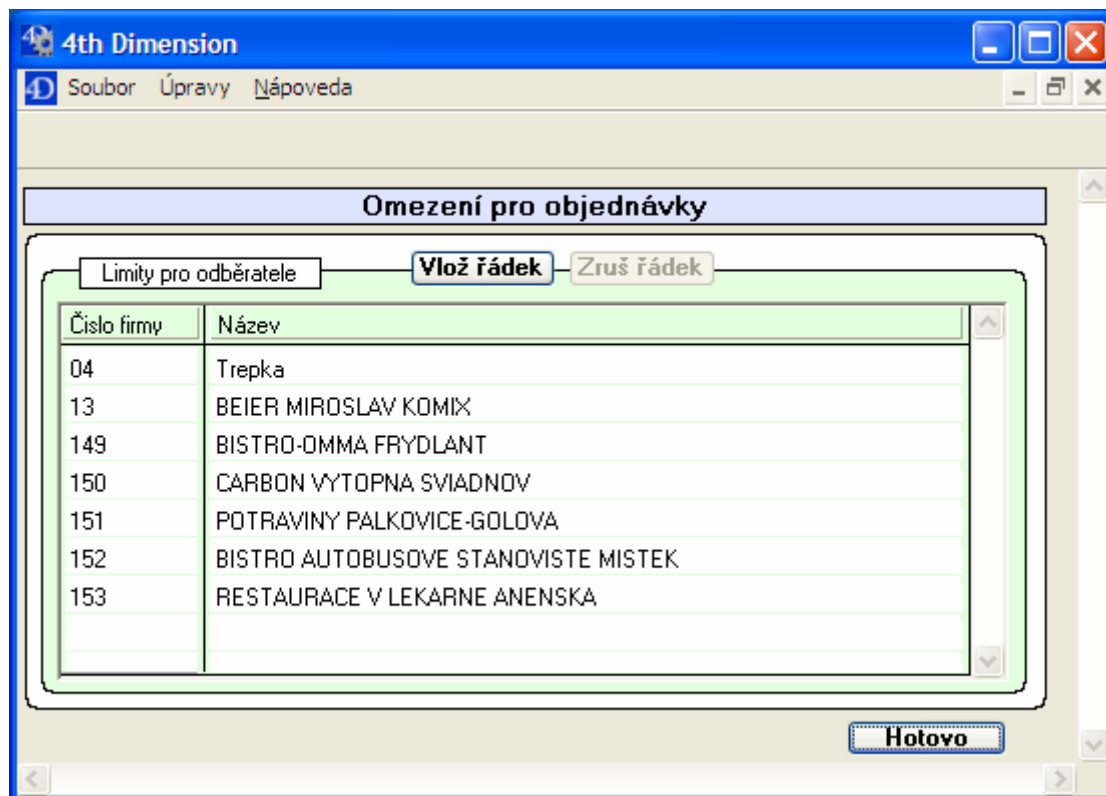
4th Dimension

Soubor Úpravy Nápoveda

Omezení pro objednávky

Limity pro odběratele

Vlož řádek Zruš řádek

| Číslo firmy | Název |
|---|---|
| 04 | Trepka |
| 13 | BEIER MIROSLAV KOMIX |
| 149 | BISTRO-OMMA FRYDLANT |
| 150 | CARBON VYTOPNA SVIADNOV |
| 151 | POTRAVINY PALKOVICE-GOLOVA |
| 152 | BISTRO AUTOBUSOVE STANOVISTE MISTEK |
| 153 | RESTAURACE V LEKARNE ANENSKA |

Hotovo